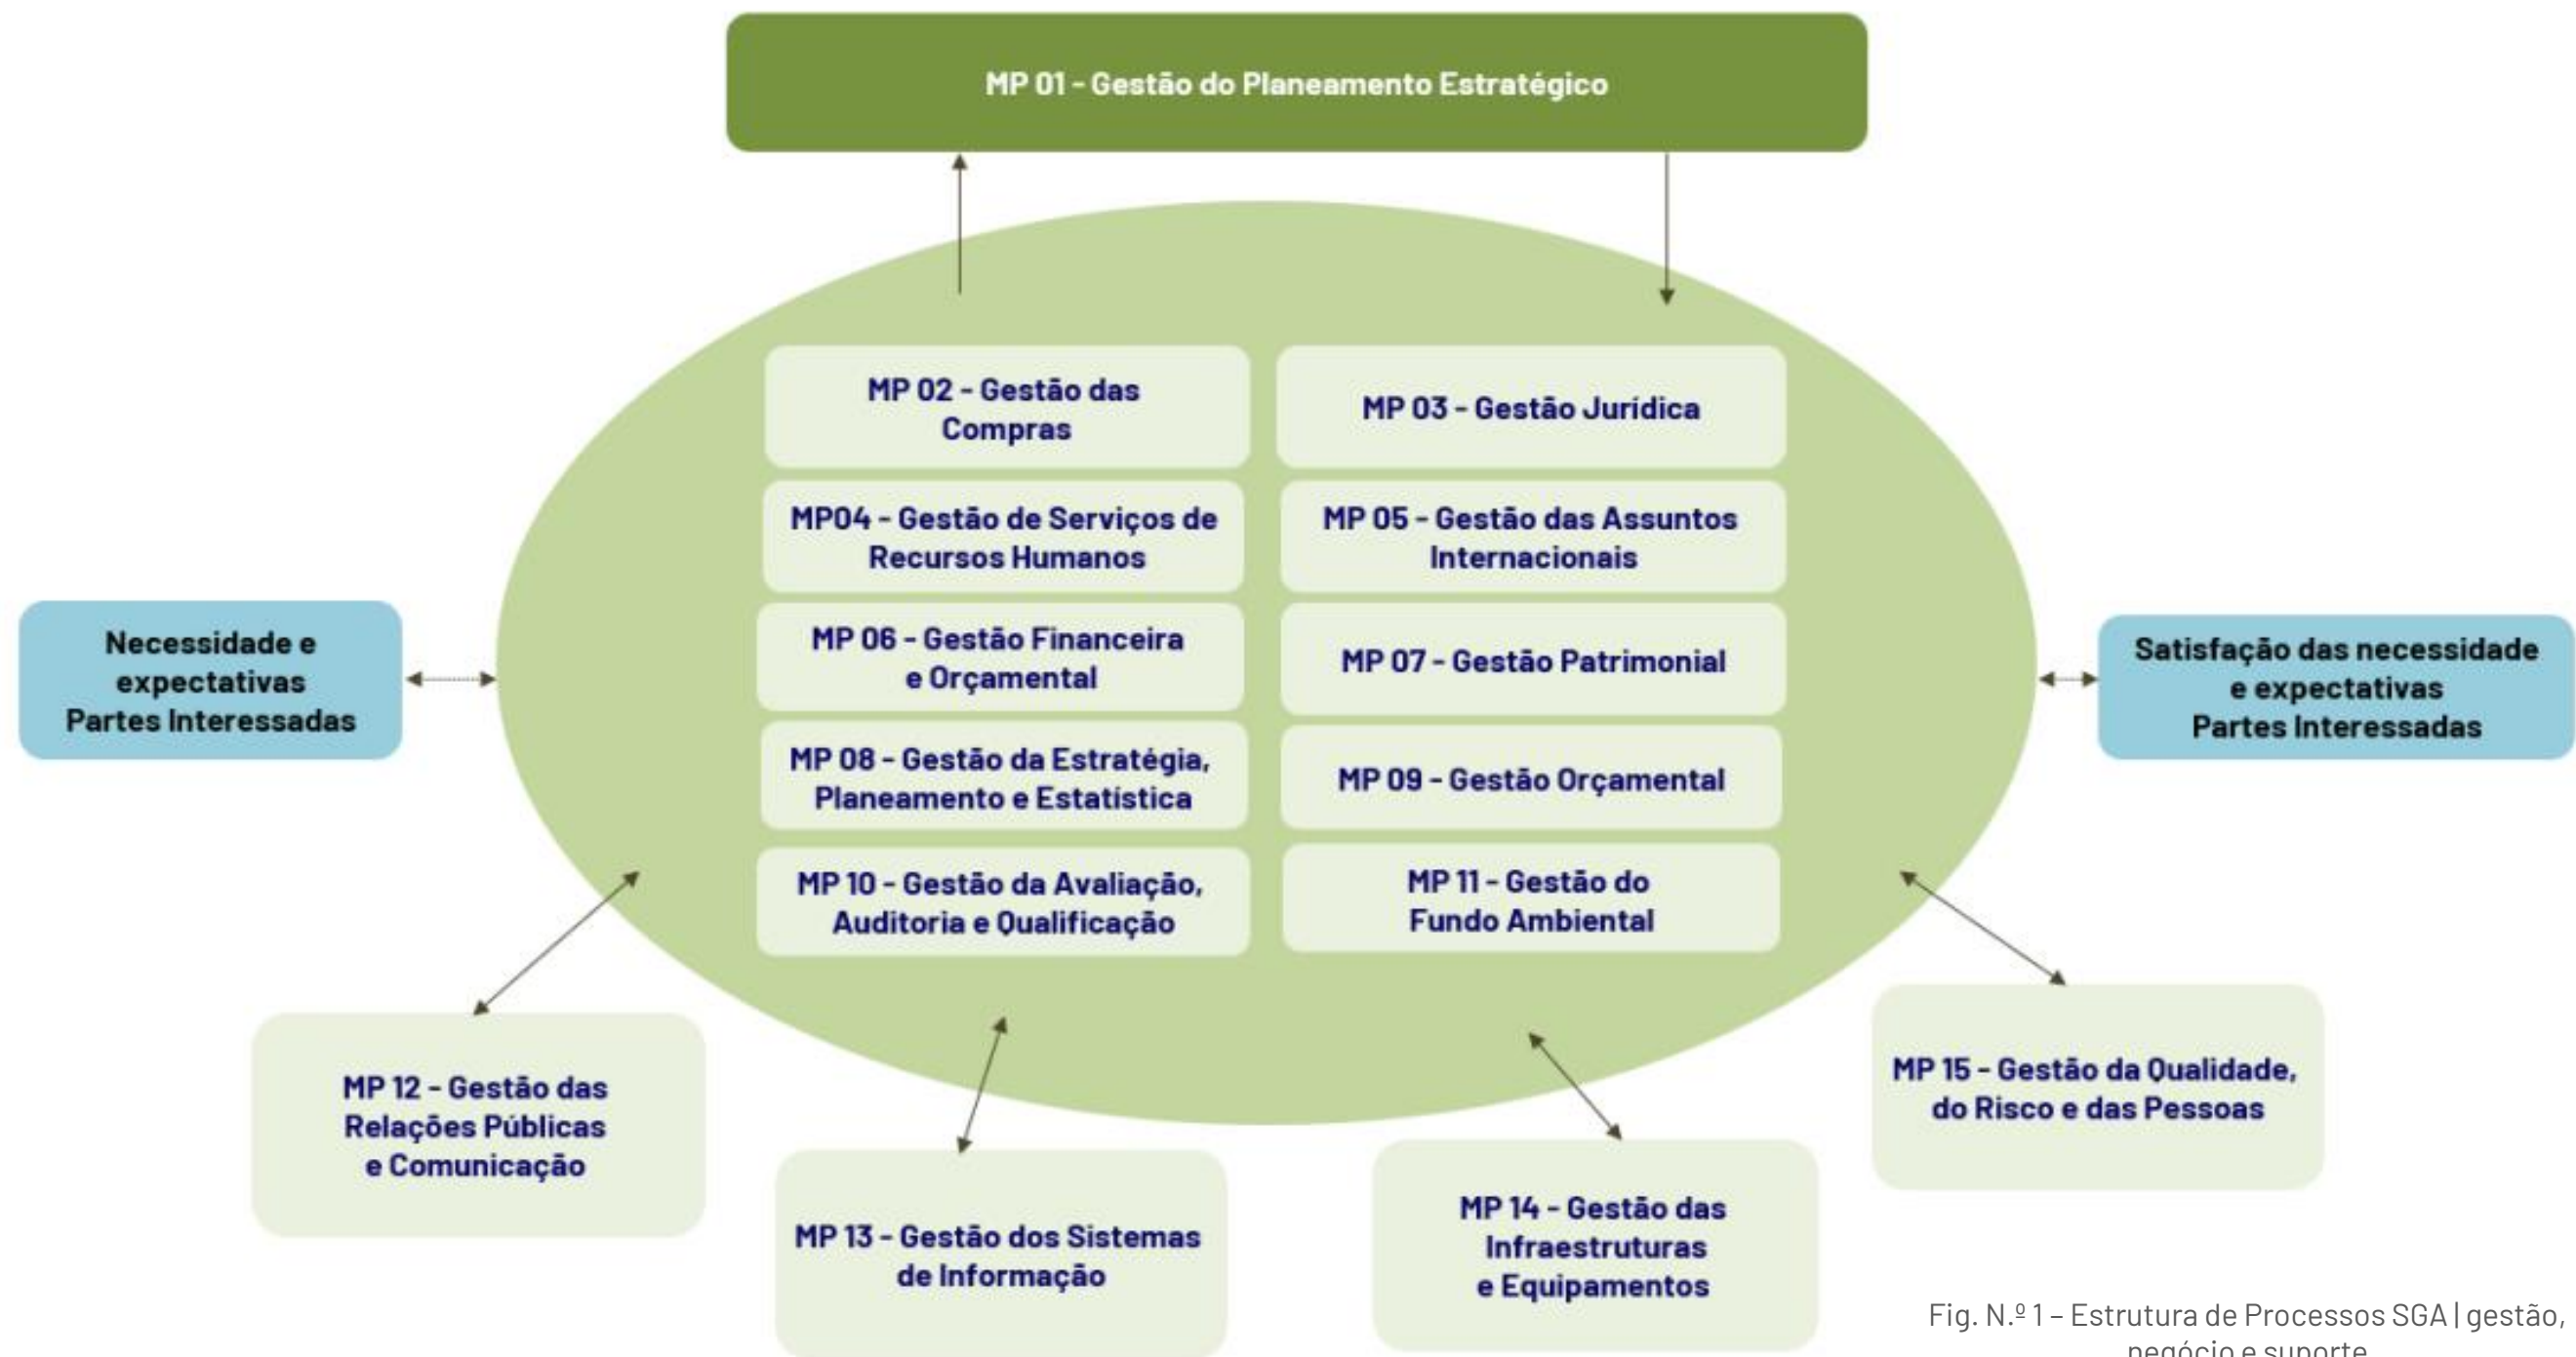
MP 01 - Gestão do Planeamento Estratégico

MP 02 - Gestão das Compras

MP 03 - Gestão Jurídica

MP04 - Gestão de Serviços de Recursos Humanos

MP 05 - Gestão das Assuntos Internacionais

Necessidade e expectativas Partes Interessadas

MP 06 - Gestão Financeira e Orçamental

MP 07 - Gestão Patrimonial

Satisfação das necessidade e expectativas Partes Interessadas

MP 08 - Gestão da Estratégia, Planeamento e Estatística

MP 09 - Gestão Orçamental

MP 10 - Gestão da Avaliação, Auditoria e Qualificação

MP 11 - Gestão do Fundo Ambiental

MP 12 - Gestão das Relações Públicas e Comunicação

MP 15 - Gestão da Qualidade, do Risco e das Pessoas

MP 13 - Gestão dos Sistemas de Informação

MP 14 - Gestão das Infraestruturas e Equipamentos

Fig. N.º 1 – Estrutura de Processos SGA | gestão, negócio e suporte